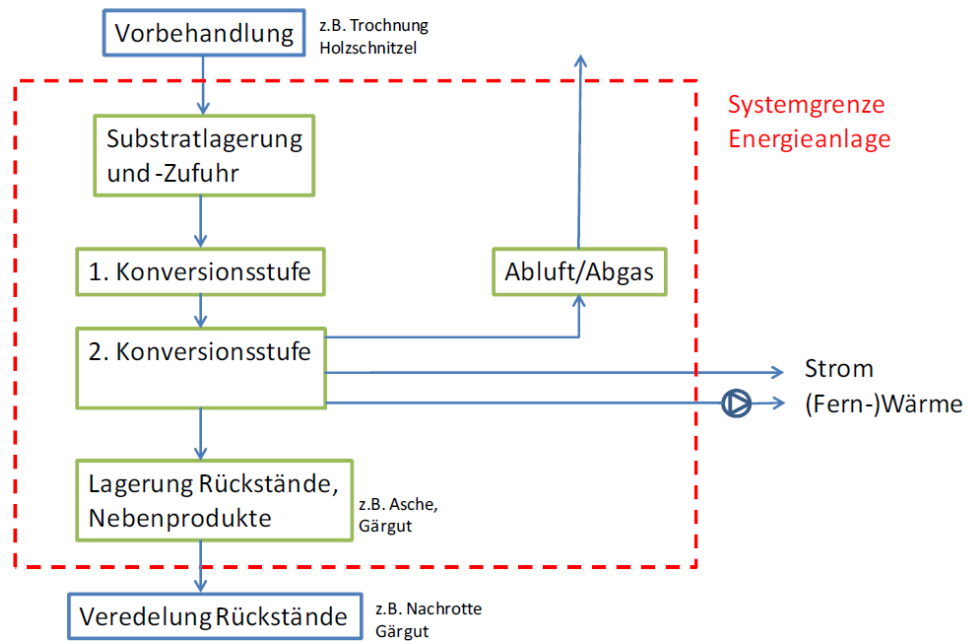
Vorbehandlung

z.B. Trochnung Holzschnitzel

Systemgrenze Energieanlage

Substratlagerung und -Zufuhr

1. Konversionsstufe

Abluft/Abgas

2. Konversionsstufe

Strom

(Fern-)Wärme

Lagerung Rückstände, Nebenprodukte

z.B. Asche, Gärgut

Veredelung Rückstände

z.B. Nachrotte Gärgut